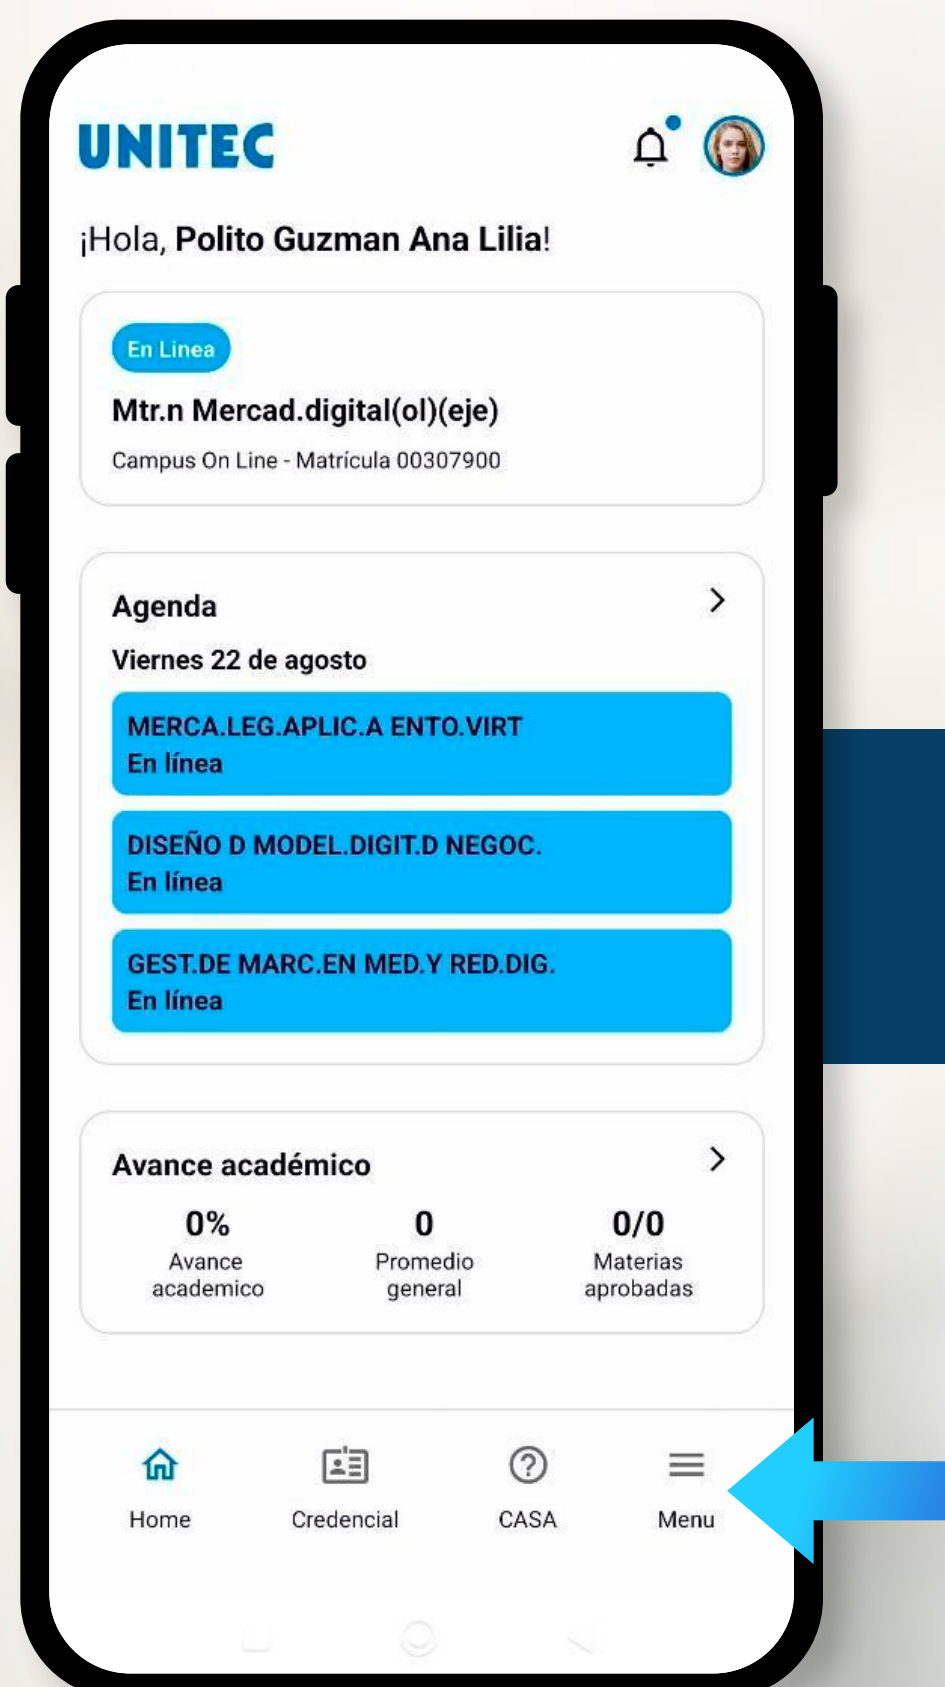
UNITEC

¡Hola, Polito Guzman Ana Lilia!

En Linea

Mtr.n Mercad.digital(ol)(eje)

Campus On Line - Matrícula 00307900

Agenda

Viernes 22 de agosto

MERCA.LEG.APLIC.A ENTO.VIRT
En línea

DISEÑO D MODEL.DIGIT.D NEGOC.
En línea

GEST.DE MARC.EN MED.Y RED.DIG.
En línea

Avance académico

0%
Avance academico

0
Promedio general

0/0
Materias aprobadas

Home

Credencial

CASA

Menu